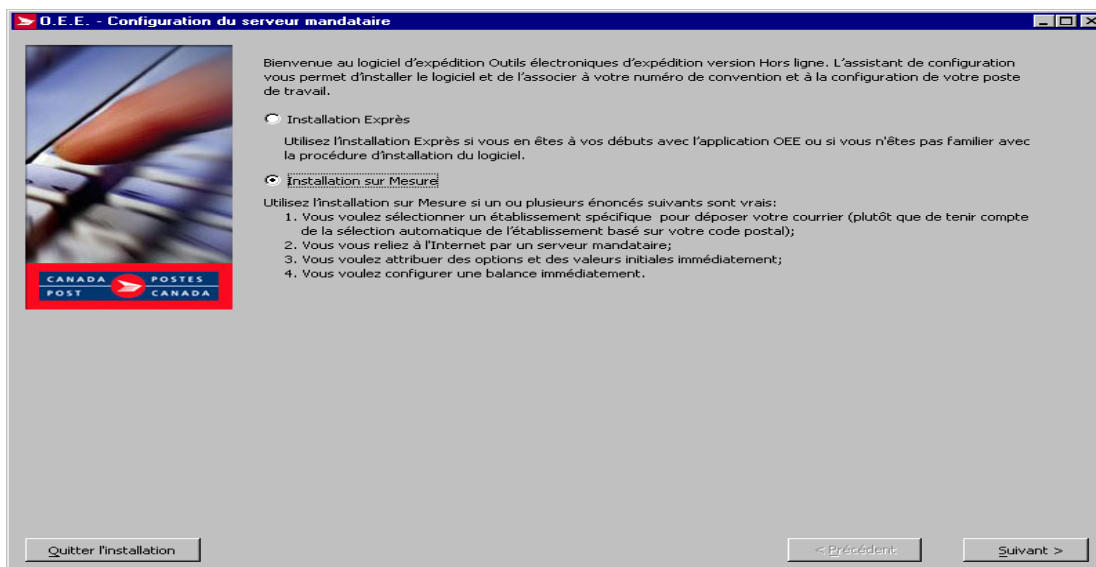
O.E.E. - Configuration du serveur mandataire

CANADA POSTES
POST CANADA

Bienvenue au logiciel d'expédition Outils électroniques d'expédition version Hors ligne. L'assistant de configuration vous permet d'installer le logiciel et de l'associer à votre numéro de convention et à la configuration de votre poste de travail.

Installation Exprès

Utilisez l'installation Exprès si vous en êtes à vos débuts avec l'application OEE ou si vous n'êtes pas familier avec la procédure d'installation du logiciel.

Installation sur Mesure

Utilisez l'installation sur Mesure si un ou plusieurs énoncés suivants sont vrais:
1. Vous voulez sélectionner un établissement spécifique pour déposer votre courrier (plutôt que de tenir compte de la sélection automatique de l'établissement basé sur votre code postal);
2. Vous vous reliez à l'Internet par un serveur mandataire;
3. Vous voulez attribuer des options et des valeurs initiales immédiatement;
4. Vous voulez configurer une balance immédiatement.

Quitter l'installation

< Précédent

Suivant >